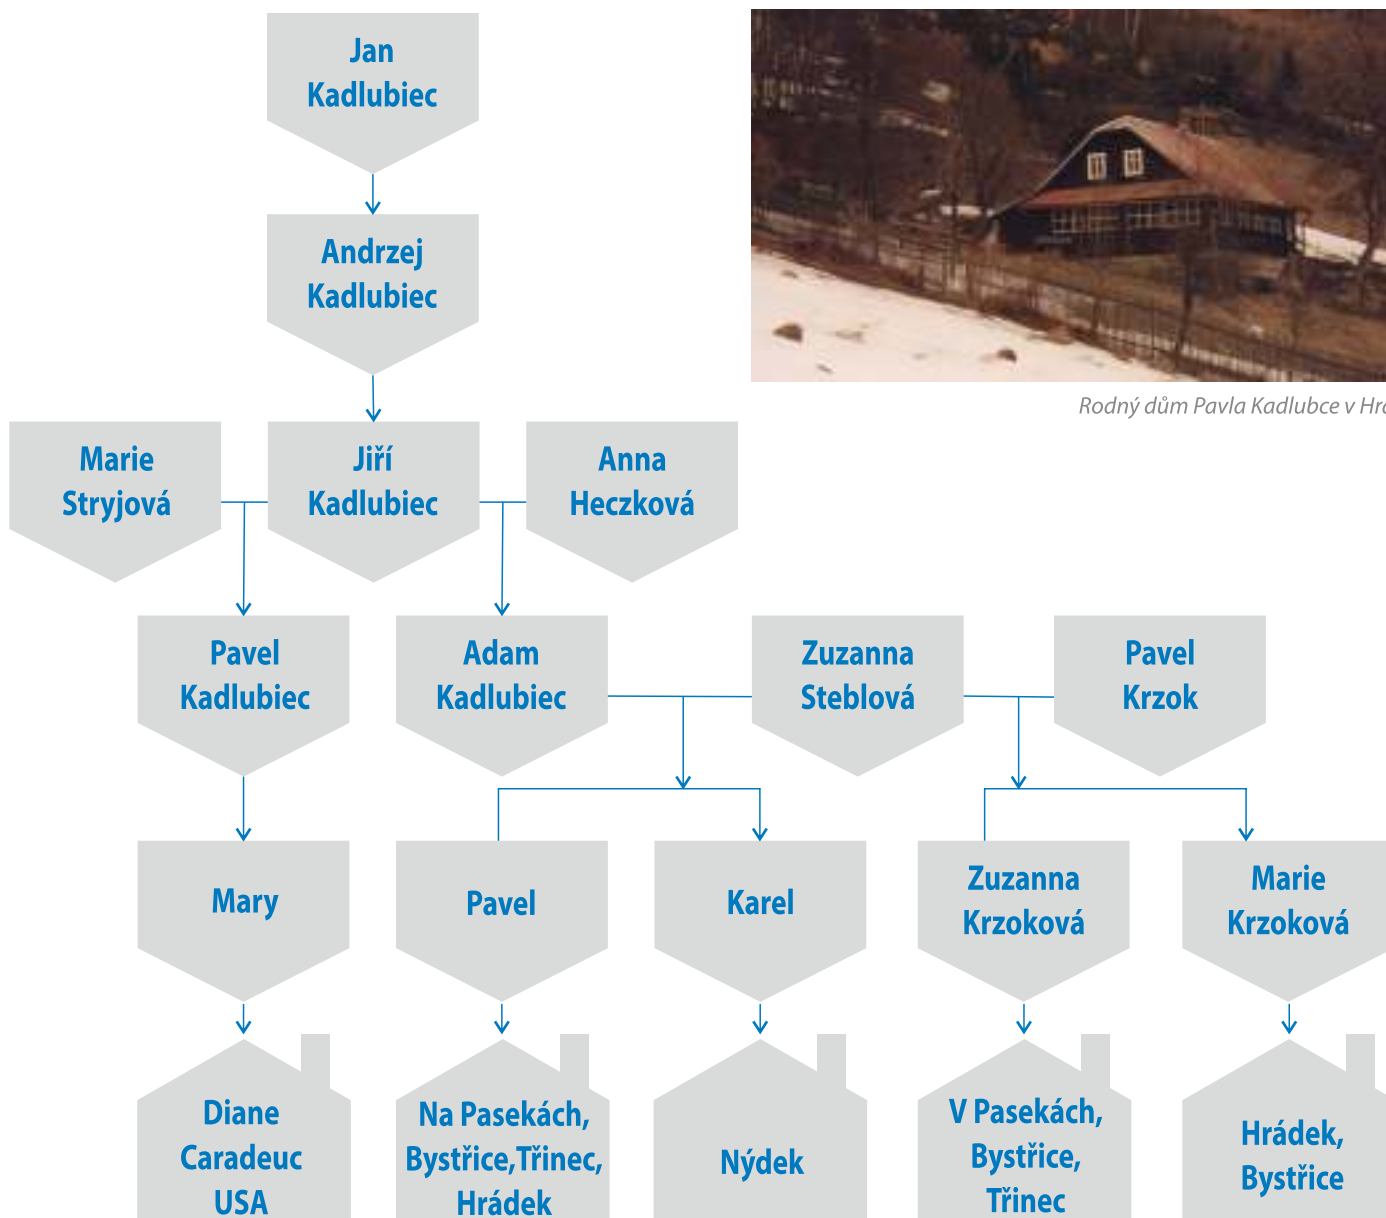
Jan Kadlubiec

Andrzej Kadlubiec

Rodný dům Pavla Kadlubce v Hr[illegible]

Marie Stryjová

Jiří Kadlubiec

Anna Heczková

Pavel Kadlubiec

Adam Kadlubiec

Zuzanna Steblová

Pavel Krzok

Mary

Pavel

Karel

Zuzanna Krzoková

Marie Krzoková

Diane Caradeuc USA

Na Pasekách, Bystřice,Třinec, Hrádek

Nýdek

V Pasekách, Bystřice, Třinec

Hrádek, Bystřice